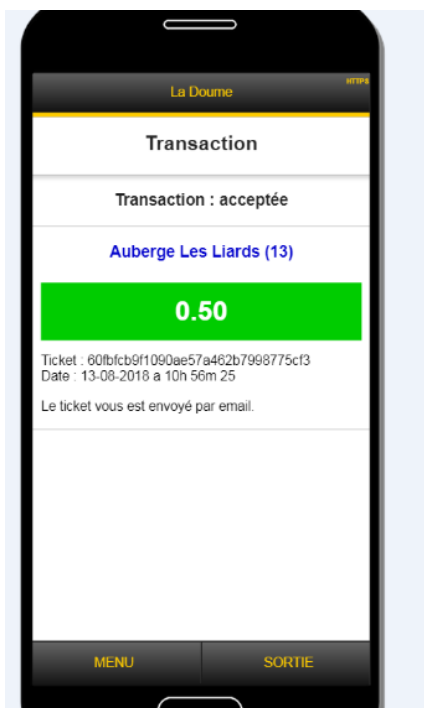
La Doume

HTTPS

Transaction

Transaction : acceptée

Auberge Les Liards (13)

0.50

Ticket : 60fbfcb9f1090ae57a462b7998775cf3
Date : 13-08-2018 a 10h 56m 25

Le ticket vous est envoyé par email.

MENU

SORTIE